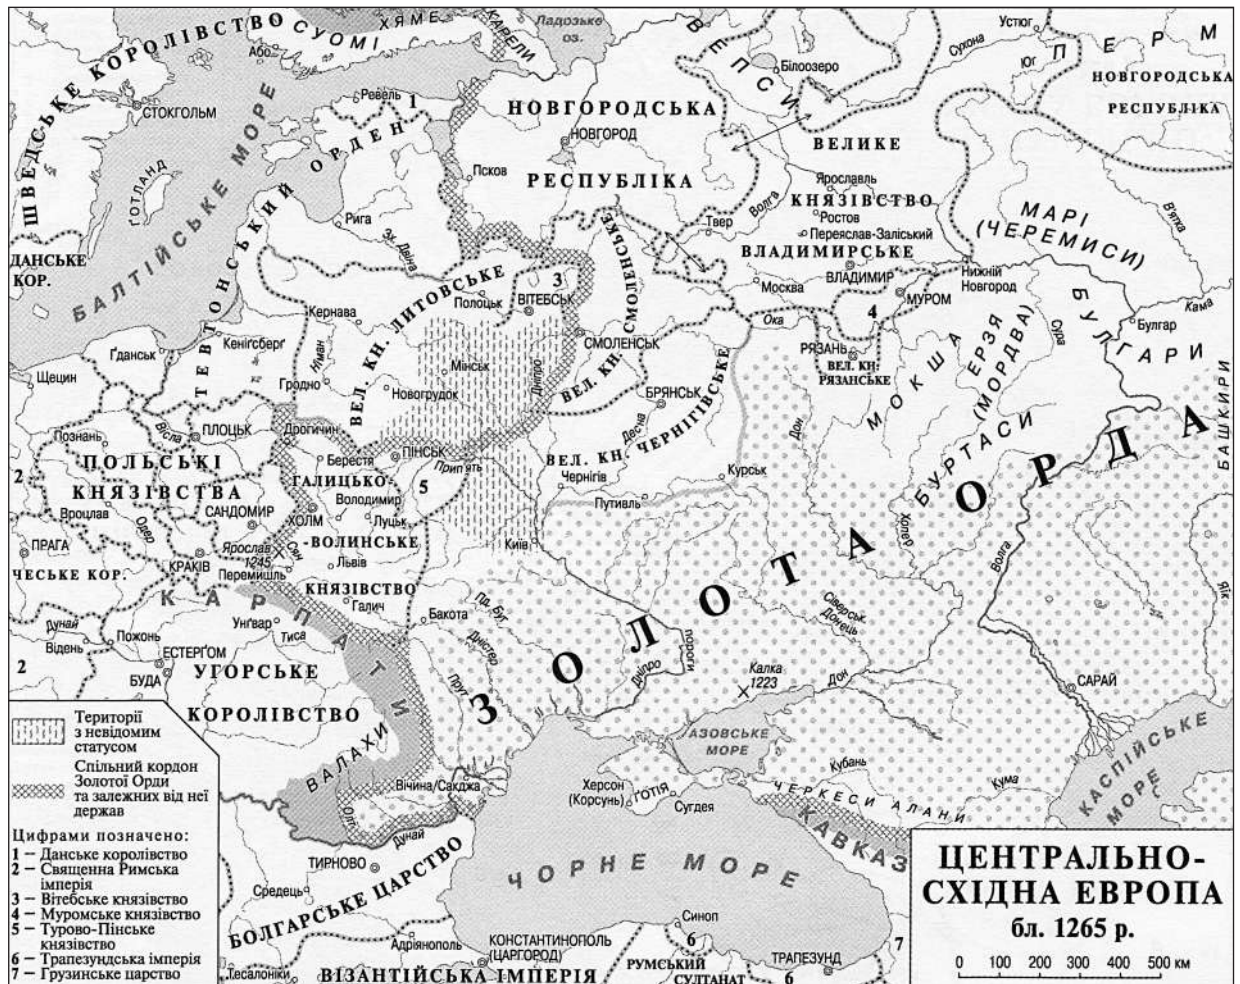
ШВЕДСЬКЕ КОРОЛІВСТВО
СУОМІ
ХЯМЕ
КАРЕЛИ
Ладозьке оз.
ВЕПСИ
Устюг
Сухона
Юг
ПЕРМ
НОВГОРОДСЬКА РЕСПУБЛІКА
Білоозеро
Абоі
Ревель
1
СТОКГОЛЬМ
БАЛТІЙСЬКЕ МОРЕ
ГОТЛАНД
ТЕВТОНСЬКИЙ ОРДЕН
НОВГОРОДСЬКА
НОВГОРОД
РЕСПУБЛІКА
Псков
ВЕЛИКЕ
Ярославль
КНЯЗІВСТВО
Ростов
Переяслав-Заліський
ВЛАДИМИРСЬКЕ
ВЛАДИМИР
Твер
Волга
МАРІ (ЧЕРЕМИСИ)
Вятка
Рига
Зх. Двіна
ДАНСЬКЕ КОР.
ВЕЛ. КН. ЛИТОВСЬКЕ
3
ВІТЕБСЬК
Полоцьк
ВЕЛ. КН. СМОЛЕНСЬКЕ
СМОЛЕНСЬК
Москва
Ока
Нижній Новгород
МУРОМ
4
БУЛГАРИ
Булгар
Кама
Сура
РЯЗАНЬ
ВЕЛ. КН. РЯЗАНСЬКЕ
МОКША
ЕРЗЯ (МОРДВА)
Кернава
Кенігсберг
Ґданськ
Щецин
Німан
Мінськ
Гродно
Новогрудок
Дніпро
ВЕЛ. КН. ЧЕРНІГІВСЬКЕ
БРЯНСЬК
Десна
Дон
БУРТАСИ
БАШКИРИ
Познань
Вісла
ПЛОЦЬК
Дрогичин
ПОЛЬСЬКІ КНЯЗІВСТВА
Берестя
ПІНСЬК
Прип'ять
5
ГАЛИЦЬКО-ВОЛИНСЬКЕ
Володимир
Луцьк
Чернігів
Курськ
Путивль
ЗОЛОТА ОРДА
2
Вроцлав
САНДОМИР
ХОЛМ
Одер
ПРАГА
Ярослав 1245
Сян
Львів
Київ
Хопер
Волга
ЧЕСЬКЕ КОР.
КРАКІВ
Перемишль
КНЯЗІВСТВО
КАРПАТИ
Галич
Бакота
Пд. Буг
Дністер
Сіверськ. Донець
Дунай
Пожонь
Відень
Унгвар
Тиса
ЕСТЕРҐОМ
БУДА
УГОРСЬКЕ КОРОЛІВСТВО
Прут
Дніпро
пороги
Калка 1223
Дон
САРАЙ
Яїк
ВАЛАХИ
АЗОВСЬКЕ МОРЕ
Кубань
КАСПІЙСЬКЕ МОРЕ
Вічина/Сакджа
Херсон (Корсунь)
ГОТІЯ
Сугдея
ЧЕРКЕСИ
АЛАНИ
Кума
Олт
Дунай
КАВКАЗ
ТИРНОВО
Средець
БОЛГАРСЬКЕ ЦАРСТВО
ЧОРНЕ МОРЕ
Синоп
Адріянополь
КОНСТАНТИНОПОЛЬ (ЦАРГОРОД)
6
ТРАПЕЗУНД
7
Тесалоніки
ВІЗАНТІЙСЬКА ІМПЕРІЯ
РУМСЬКИЙ СУЛТАНАТ
6

Території з невідомим статусом
Спільний кордон Золотої Орди та залежних від неї держав
Цифрами позначено:
1 – Данське королівство
2 – Священна Римська імперія
3 – Вітебське князівство
4 – Муромське князівство
5 – Турово-Пінське князівство
6 – Трапезундська імперія
7 – Грузинське царство

ЦЕНТРАЛЬНО-СХІДНА ЕВРОПА
бл. 1265 р.
0 100 200 300 400 500 км